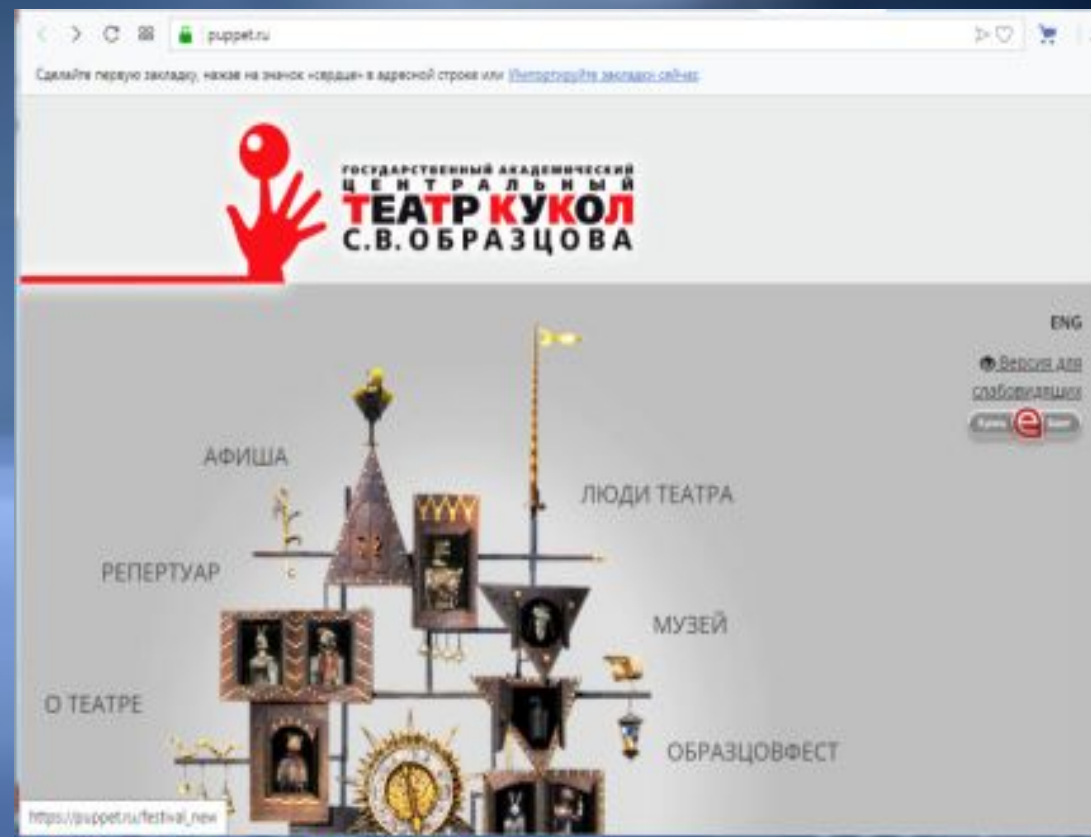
puppet.ru

Сделайте первую закладку, нажав на значок «сердце» в адресной строке или Импортируйте закладки сейчас

ГОСУДАРСТВЕННЫЙ АКАДЕМИЧЕСКИЙ
ЦЕНТРАЛЬНЫЙ
ТЕАТР КУКОЛ
С.В.ОБРАЗЦОВА

ENG

Версия для слабовидящих

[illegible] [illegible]

АФИША

ЛЮДИ ТЕАТРА

РЕПЕРТУАР

МУЗЕЙ

О ТЕАТРЕ

ОБРАЗЦОВФЕСТ

https://puppet.ru/festival_new